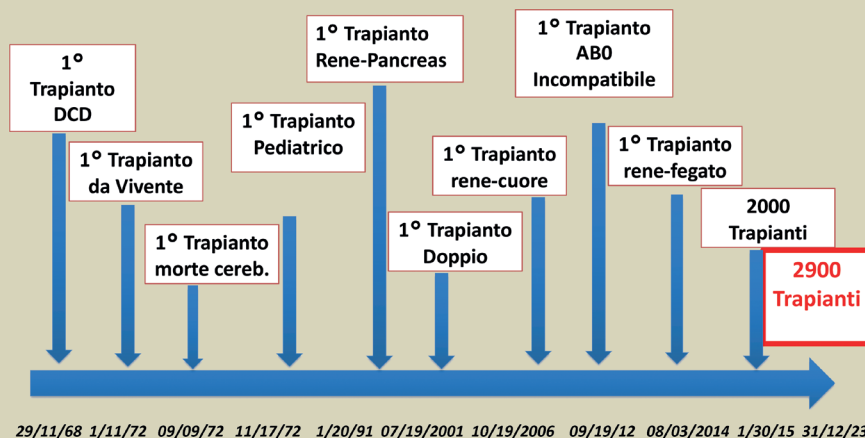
1° Trapianto DCD

1° Trapianto da Vivente

1° Trapianto morte cereb.

1° Trapianto Pediatrico

1° Trapianto Rene-Pancreas

1° Trapianto Doppio

1° Trapianto rene-cuore

1° Trapianto AB0 Incompatibile

1° Trapianto rene-fegato

2000 Trapianti

2900 Trapianti

29/11/68 1/11/72 09/09/72 11/17/72 1/20/91 07/19/2001 10/19/2006 09/19/12 08/03/2014 1/30/15 31/12/23